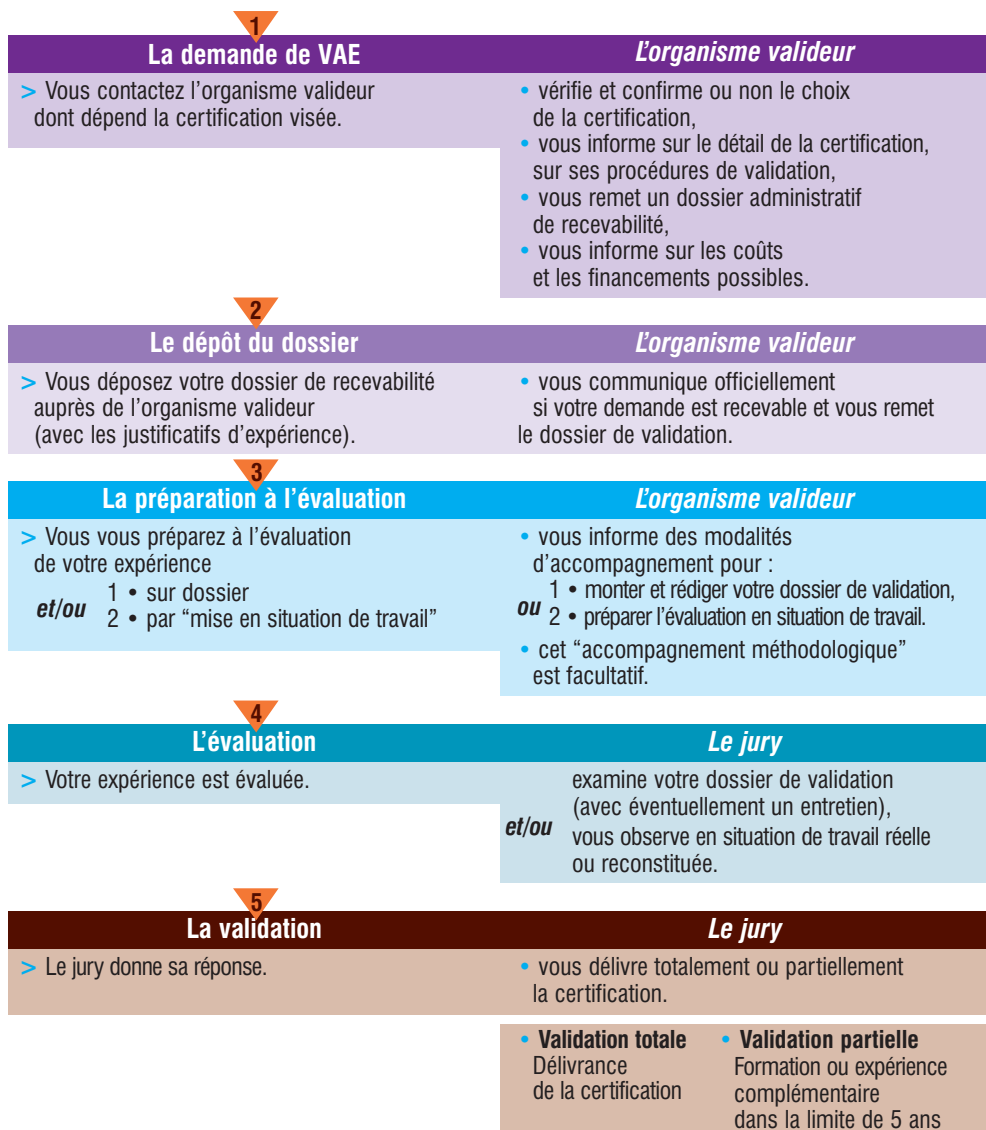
1

La demande de VAE

> Vous contactez l'organisme valideur dont dépend la certification visée.

L'organisme valideur

• vérifie et confirme ou non le choix de la certification,
• vous informe sur le détail de la certification, sur ses procédures de validation,
• vous remet un dossier administratif de recevabilité,
• vous informe sur les coûts et les financements possibles.

2

Le dépôt du dossier

> Vous déposez votre dossier de recevabilité auprès de l'organisme valideur (avec les justificatifs d'expérience).

L'organisme valideur

• vous communique officiellement si votre demande est recevable et vous remet le dossier de validation.

3

La préparation à l'évaluation

> Vous vous préparez à l'évaluation de votre expérience
1 • sur dossier
et/ou
2 • par "mise en situation de travail"

L'organisme valideur

• vous informe des modalités d'accompagnement pour :
1 • monter et rédiger votre dossier de validation,
ou
2 • préparer l'évaluation en situation de travail.
• cet "accompagnement méthodologique" est facultatif.

4

L'évaluation

> Votre expérience est évaluée.

Le jury

examine votre dossier de validation (avec éventuellement un entretien),
et/ou
vous observe en situation de travail réelle ou reconstituée.

5

La validation

> Le jury donne sa réponse.

Le jury

• vous délivre totalement ou partiellement la certification.

• Validation totale
Délivrance de la certification

• Validation partielle
Formation ou expérience complémentaire dans la limite de 5 ans